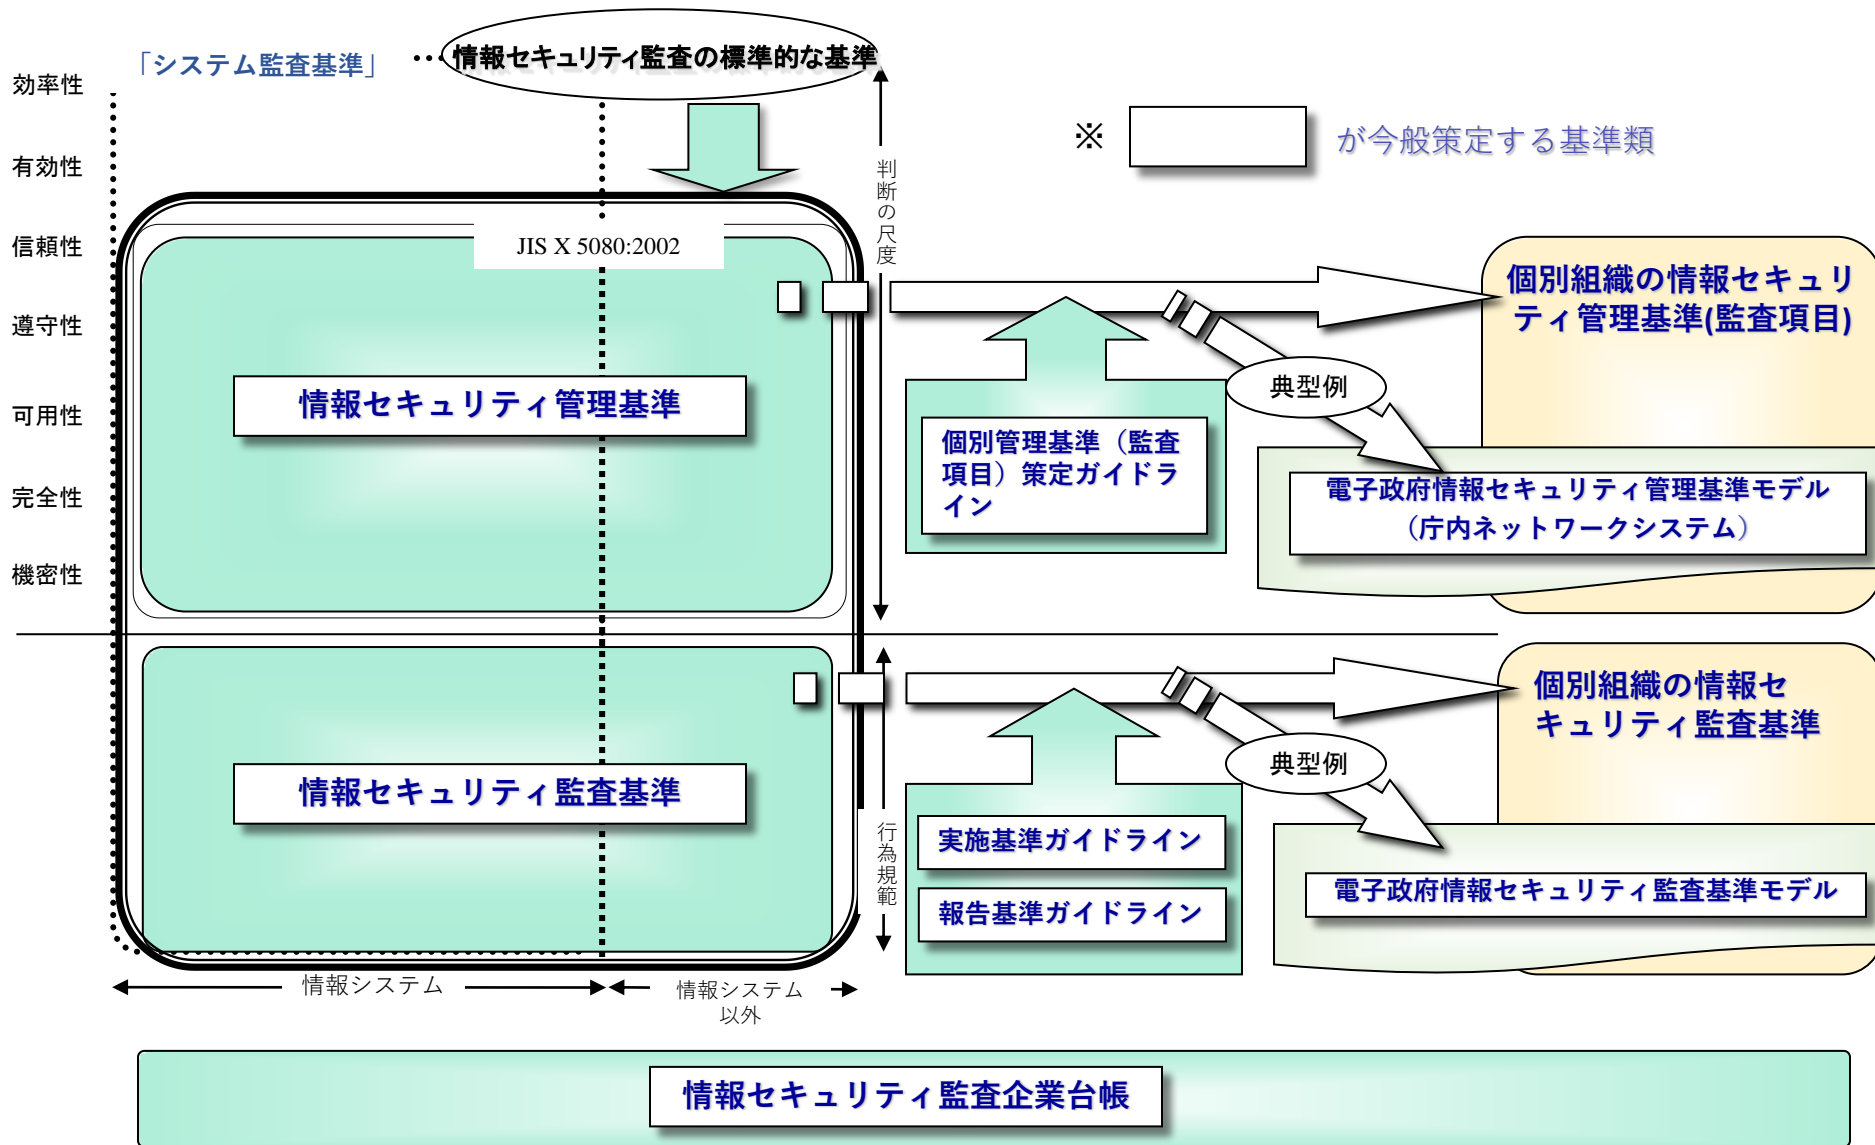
「システム監査基準」

・・・情報セキュリティ監査の標準的な基準

効率性

有効性

信頼性

遵守性

可用性

完全性

機密性

※ が今般策定する基準類

判断の尺度

JIS X 5080:2002

情報セキュリティ管理基準

個別組織の情報セキュリティ管理基準(監査項目)

典型例

個別管理基準(監査項目)策定ガイドライン

電子政府情報セキュリティ管理基準モデル (庁内ネットワークシステム)

個別組織の情報セキュリティ監査基準

典型例

情報セキュリティ監査基準

行為規範

実施基準ガイドライン

報告基準ガイドライン

電子政府情報セキュリティ監査基準モデル

情報システム

情報システム以外

情報セキュリティ監査企業台帳